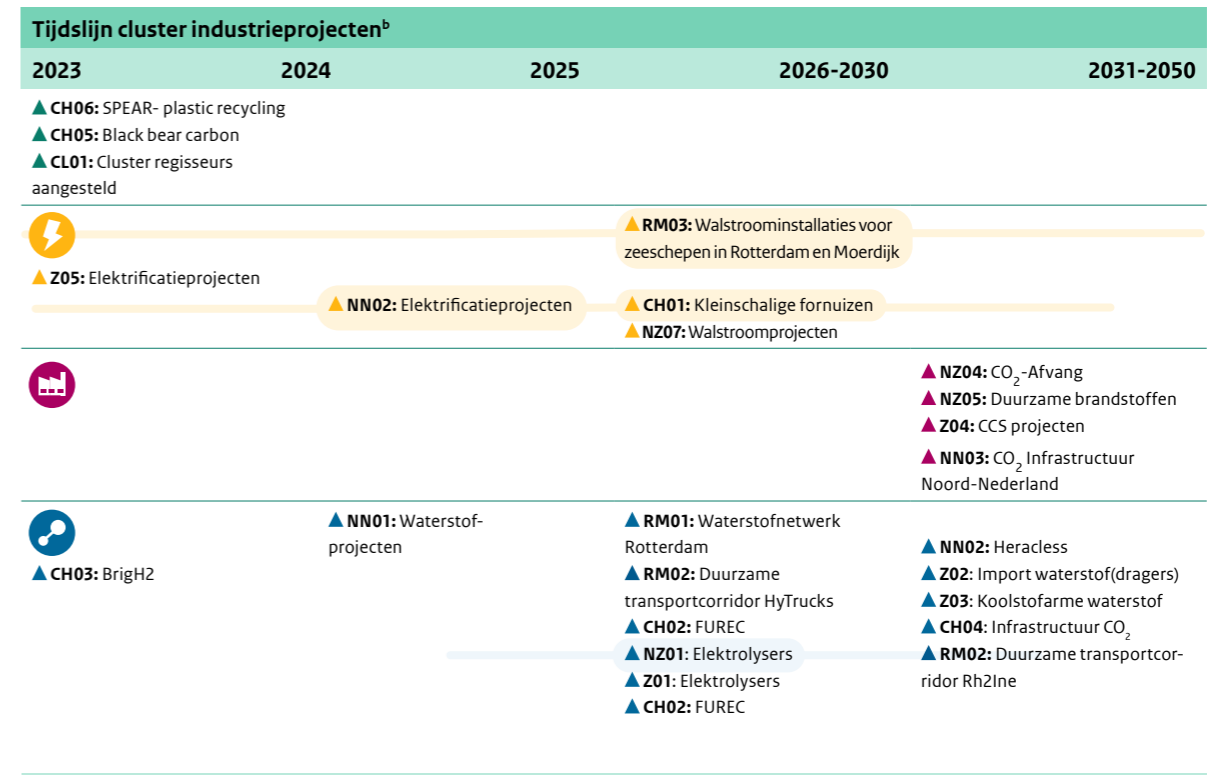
Tijdslijn cluster industrieprojecten$^b$

| 2023 | 2024 | 2025 | 2026-2030 | 2031-2050 |
|---|---|---|---|---|

▲ **CH06:** SPEAR- plastic recycling
▲ **CH05:** Black bear carbon
▲ **CL01:** Cluster regisseurs aangesteld

▲ **RM03:** Walstroominstallaties voor zeeschepen in Rotterdam en Moerdijk

▲ **Z05:** Elektrificatieprojecten

▲ **NN02:** Elektrificatieprojecten

▲ **CH01:** Kleinschalige fornuizen
▲ **NZ07:** Walstroomprojecten

▲ **NZ04:** $CO_2$-Afvang
▲ **NZ05:** Duurzame brandstoffen
▲ **Z04:** CCS projecten
▲ **NN03:** $CO_2$ Infrastructuur Noord-Nederland

▲ **CH03:** BrigH2

▲ **NN01:** Waterstofprojecten

▲ **RM01:** Waterstofnetwerk Rotterdam
▲ **RM02:** Duurzame transportcorridor HyTrucks
▲ **CH02:** FUREC
▲ **NZ01**: Elektrolysers
▲ **Z01**: Elektrolysers
▲ **CH02:** FUREC

▲ **NN02:** Heracless
▲ **Z02:** Import waterstof(dragers)
▲ **Z03:** Koolstofarme waterstof
▲ **CH04:** Infrastructuur $CO_2$
▲ **RM02:** Duurzame transportcorridor Rh2Ine